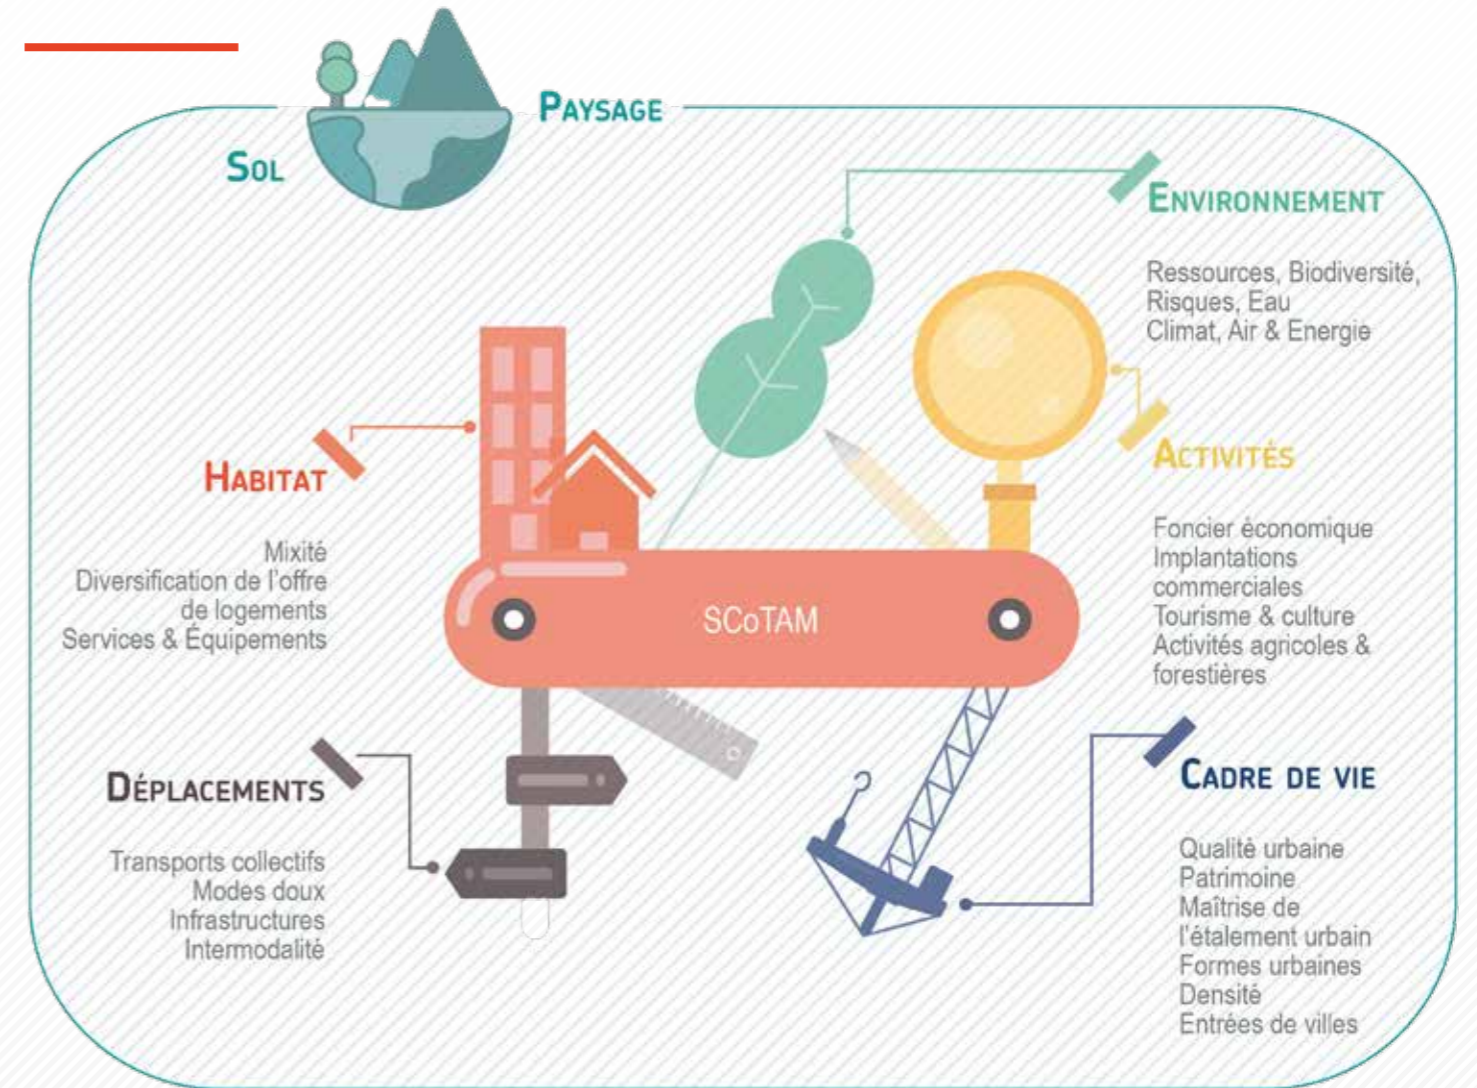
Sol

Paysage

Environnement

Ressources, Biodiversité, Risques, Eau
Climat, Air & Energie

Habitat

Mixité
Diversification de l'offre de logements
Services & Équipements

Activités

Foncier économique
Implantations commerciales
Tourisme & culture
Activités agricoles & forestières

SCoTAM

Déplacements

Transports collectifs
Modes doux
Infrastructures
Intermodalité

Cadre de vie

Qualité urbaine
Patrimoine
Maîtrise de l'étalement urbain
Formes urbaines
Densité
Entrées de villes